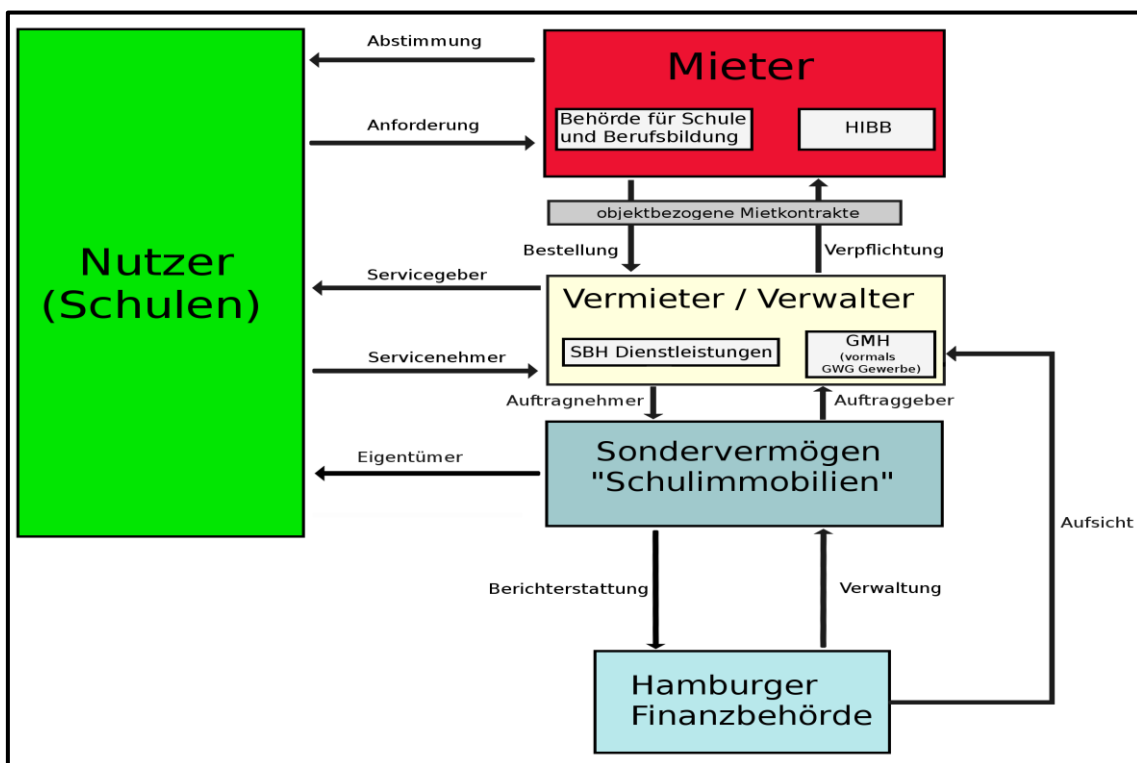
Abstimmung

Mieter

Behörde für Schule und Berufsbildung

HIBB

Anforderung

Nutzer (Schulen)

objektbezogene Mietkontrakte

Bestellung

Verpflichtung

Servicegeber

Vermieter / Verwalter

SBH Dienstleistungen

GMH (vormals GWG Gewerbe)

Servicenehmer

Auftragnehmer

Auftraggeber

Eigentümer

Sondervermögen "Schulimmobilien"

Aufsicht

Berichterstattung

Verwaltung

Hamburger Finanzbehörde